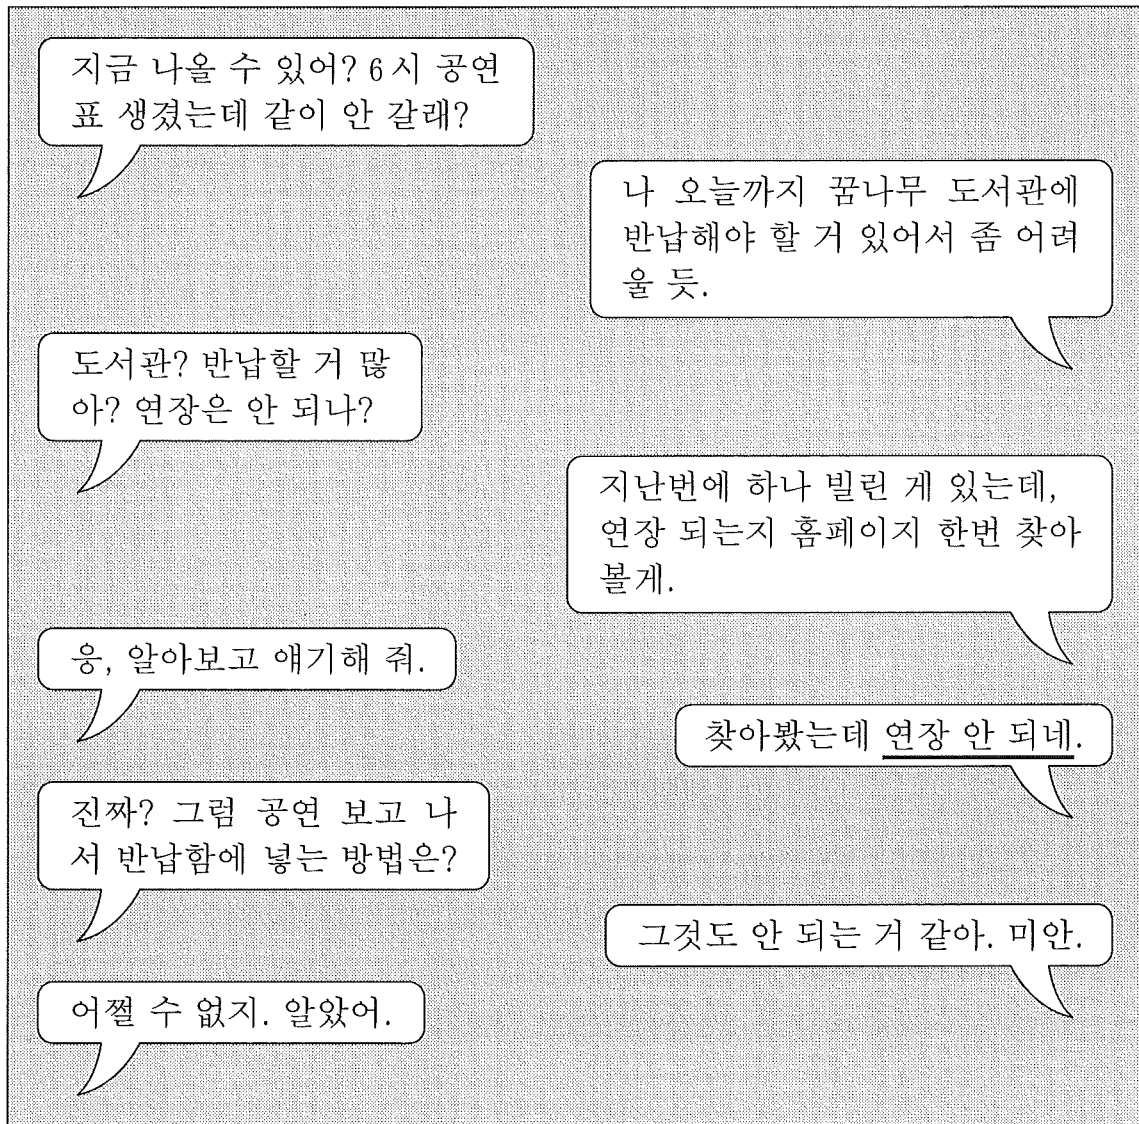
지금 나올 수 있어? 6시 공연 표 생겼는데 같이 안 갈래?

나 오늘까지 꿈나무 도서관에 반납해야 할 거 있어서 좀 어려울 듯.

도서관? 반납할 거 많아? 연장은 안 되나?

지난번에 하나 빌린 게 있는데, 연장 되는지 홈페이지 한번 찾아볼게.

응, 알아보고 얘기해 줘.

찾아봤는데 연장 안 되네.

진짜? 그럼 공연 보고 나서 반납함에 넣는 방법은?

그것도 안 되는 거 같아. 미안.

어쩔 수 없지. 알았어.